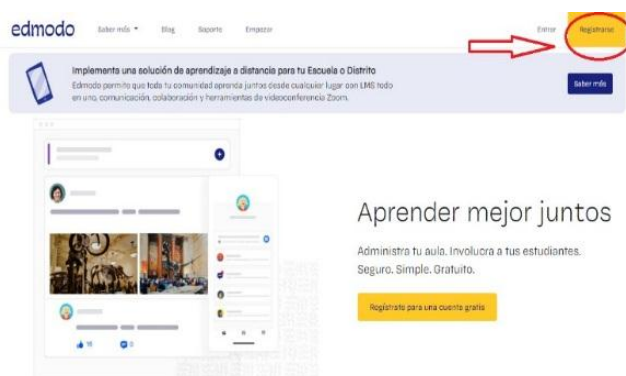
edmodo Saber más ▾ Blog Soporte Empezar Entrar Registrarse

Implementa una solución de aprendizaje a distancia para tu Escuela o Distrito
Edmodo permite que toda tu comunidad aprenda juntos desde cualquier lugar con LMS todo en uno, comunicación, colaboración y herramientas de videoconferencia Zoom.

Saber más

Aprender mejor juntos

Administra tu aula. Involucra a tus estudiantes. Seguro. Simple. Gratuito.

Regístrate para una cuenta gratis

18 0